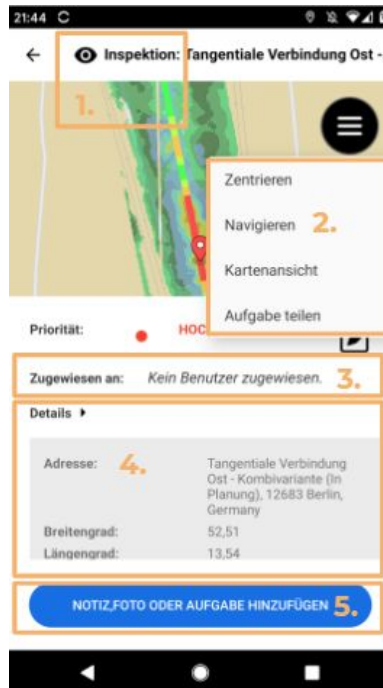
21:44

Inspektion: Tangentiale Verbindung Ost -

1.

Zentrieren

Navigieren 2.

Kartenansicht

Aufgabe teilen

Priorität: HOC

Zugewiesen an: Kein Benutzer zugewiesen. 3.

Details ▸

| Adresse: 4. | Tangentiale Verbindung Ost - Kombivariante (In Planung), 12683 Berlin, Germany |
|---|---|
| Breitengrad: | 52,51 |
| Längengrad: | 13,54 |

NOTIZ,FOTO ODER AUFGABE HINZUFÜGEN 5.